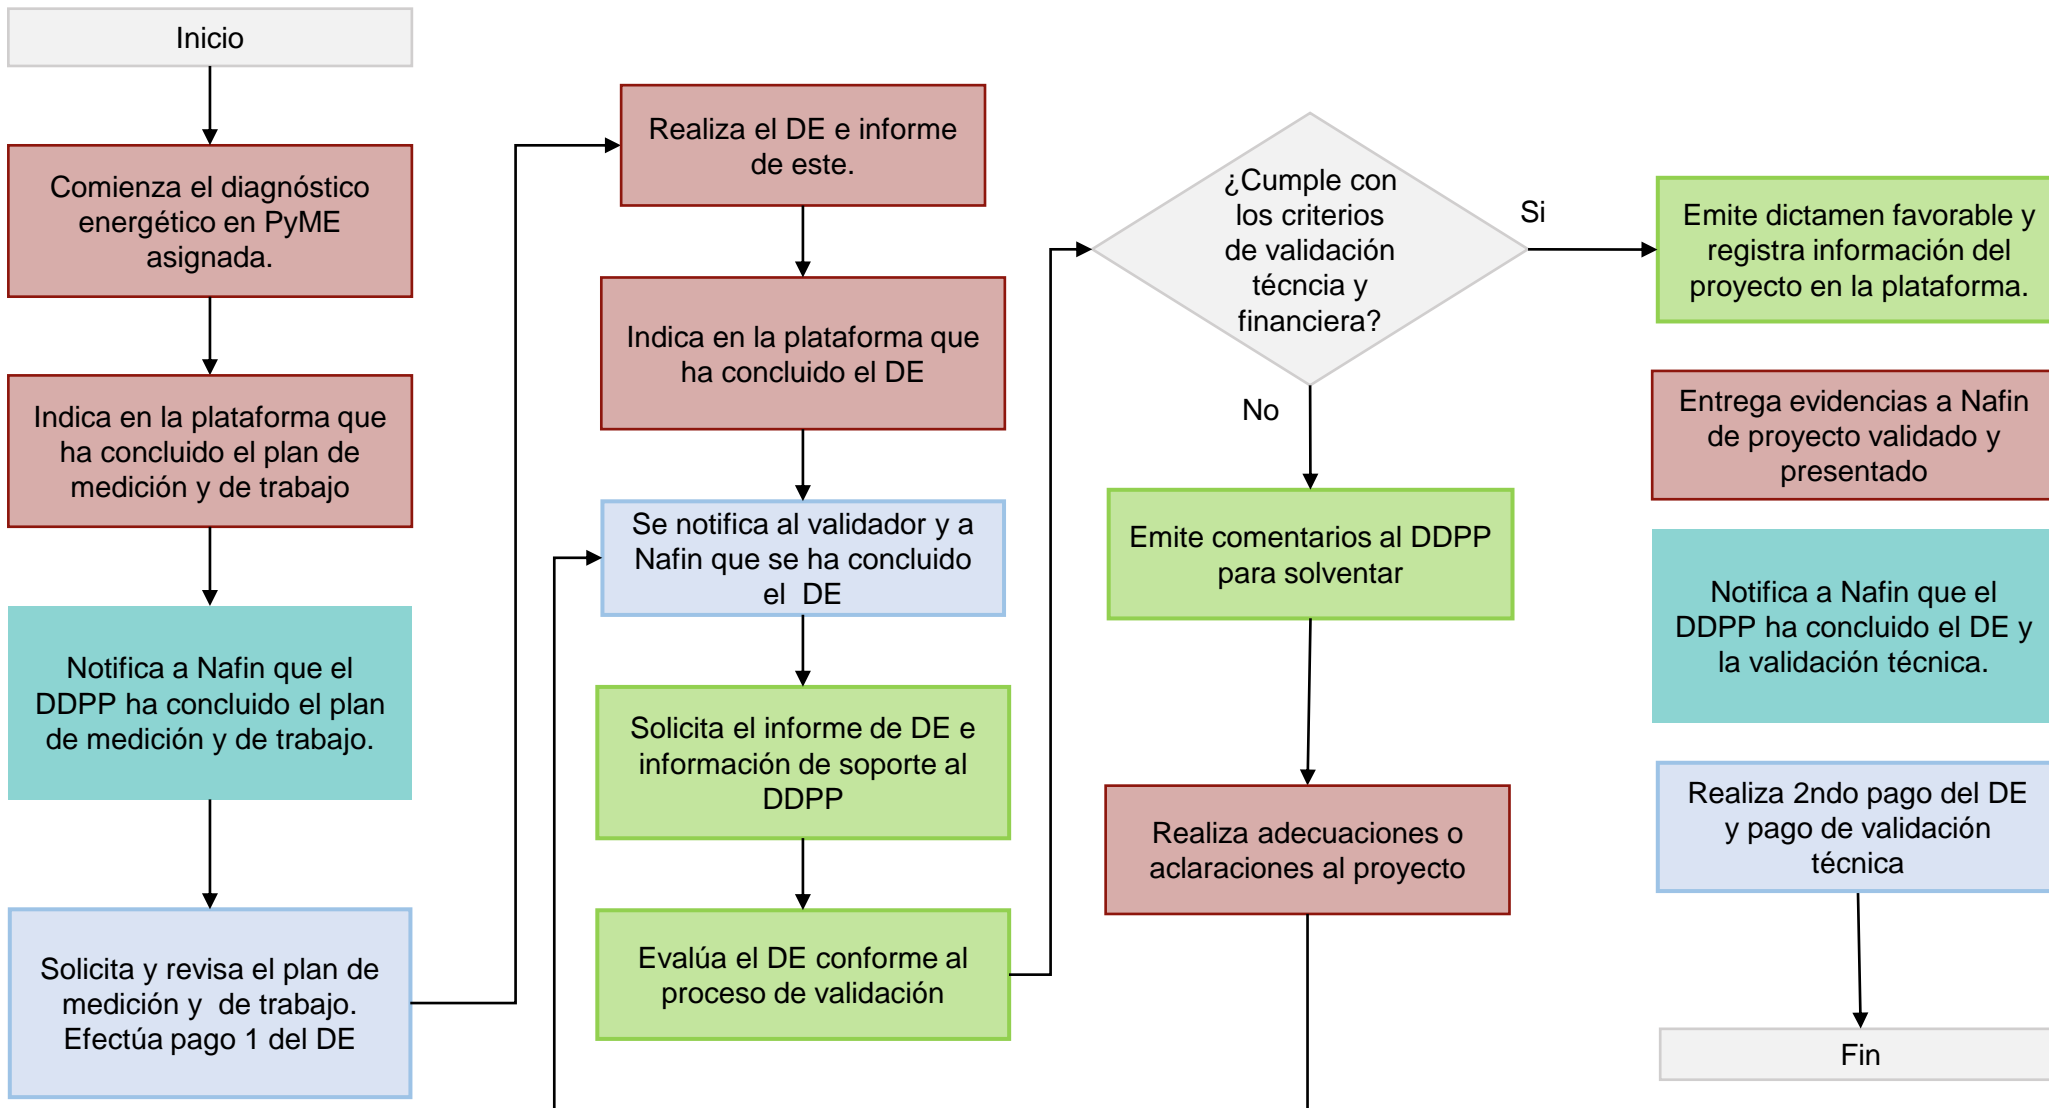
Inicio

Comienza el diagnóstico energético en PyME asignada.

Indica en la plataforma que ha concluido el plan de medición y de trabajo

Notifica a Nafin que el DDPP ha concluido el plan de medición y de trabajo.

Solicita y revisa el plan de medición y de trabajo. Efectúa pago 1 del DE

Realiza el DE e informe de este.

Indica en la plataforma que ha concluido el DE

Se notifica al validador y a Nafin que se ha concluido el DE

Solicita el informe de DE e información de soporte al DDPP

Evalúa el DE conforme al proceso de validación

¿Cumple con los criterios de validación técncia y financiera?

Si

No

Emite comentarios al DDPP para solventar

Realiza adecuaciones o aclaraciones al proyecto

Emite dictamen favorable y registra información del proyecto en la plataforma.

Entrega evidencias a Nafin de proyecto validado y presentado

Notifica a Nafin que el DDPP ha concluido el DE y la validación técnica.

Realiza 2ndo pago del DE y pago de validación técnica

Fin